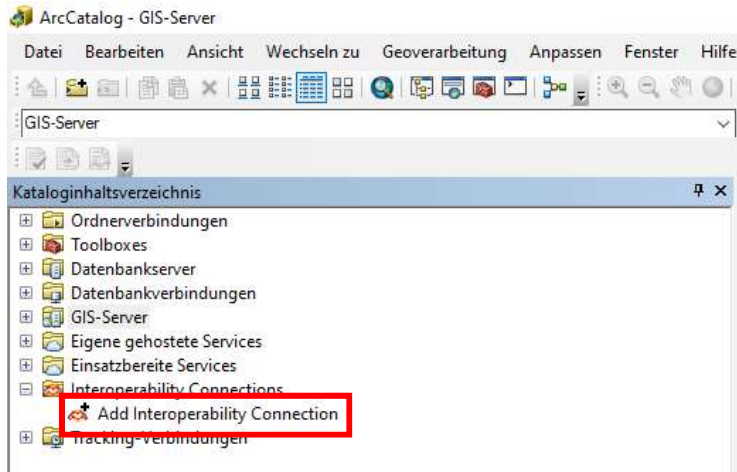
ArcCatalog - GIS-Server

Datei Bearbeiten Ansicht Wechseln zu Geoverarbeitung Anpassen Fenster Hilfe

GIS-Server

Kataloginhaltsverzeichnis

Ordnerverbindungen
Toolboxes
Datenbankserver
Datenbankverbindungen
GIS-Server
Eigene gehostete Services
Einsatzbereite Services
Interoperability Connections
Add Interoperability Connection
Tracking-Verbindungen